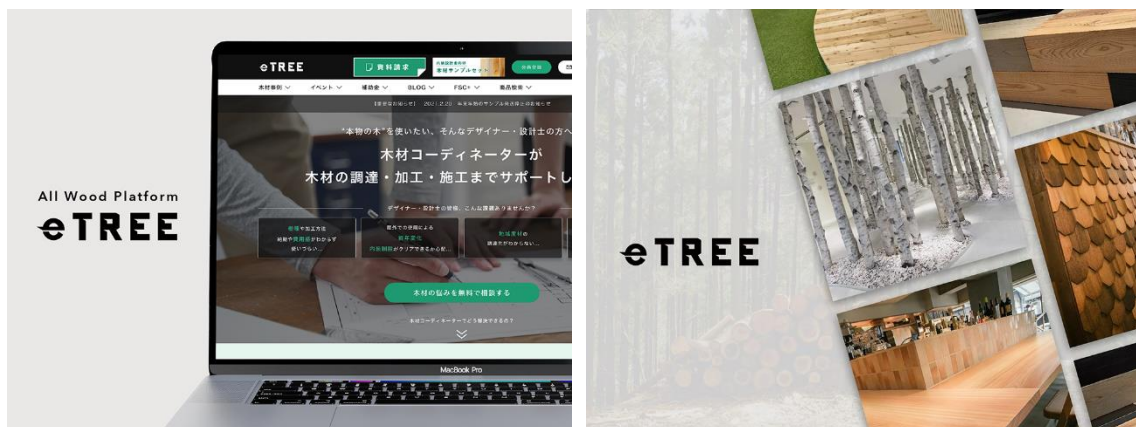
All Wood Platform
eTREE

eTREE
資料請求
本物サンプルセット
木材事例
イベント
補助金
BLOG
FSC®
商品検索
2021.2.22
"本物の木"を使いたい。そんなデザイナー・設計士の方へ
木材コーディネーターが
木材の調達・加工・施工までサポートし
デザイナー・設計士の皆様、こんな課題ありませんか？
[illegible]
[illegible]
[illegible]
木材の悩みを無料で相談する
木材コーディネーターがどう解決できるのか？
MacBook Pro

eTREE